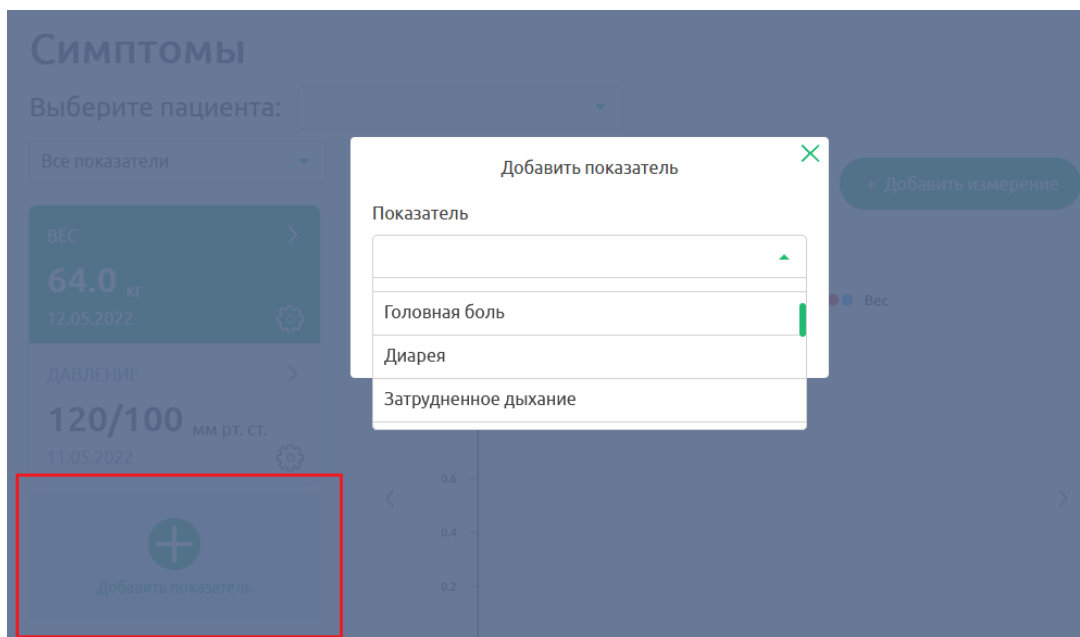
Симптомы

Выберите пациента:

Все показатели

ВЕС
64.0 кг
12.05.2022

ДАВЛЕНИЕ
120/100 мм рт. ст.
11.05.2022

Добавить показатель

Добавить показатель

Показатель

Головная боль
Диарея
Затрудненное дыхание

+ Добавить измерение

Вес

0.6
0.4
0.2